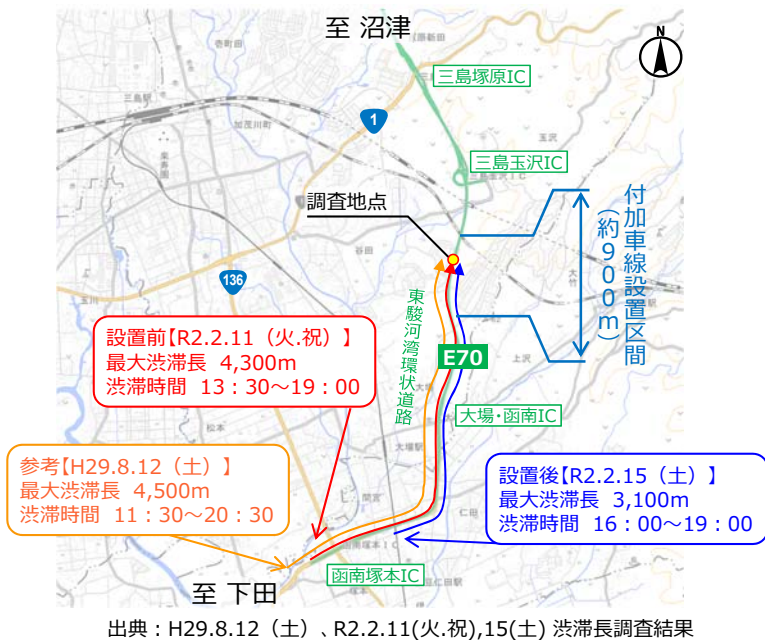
至 沼津

N

三島塚原IC

1

三島玉沢IC

調査地点

付加車線設置区間（約900m）

136

東駿河湾環状道路

E70

設置前【R2.2.11（火.祝）】
最大渋滞長 4,300m
渋滞時間 13：30～19：00

大場･函南IC

参考【H29.8.12（土）】
最大渋滞長 4,500m
渋滞時間 11：30～20：30

設置後【R2.2.15（土）】
最大渋滞長 3,100m
渋滞時間 16：00～19：00

函南塚本IC

至 下田

出典：H29.8.12（土）、R2.2.11(火.祝),15(土) 渋滞長調査結果